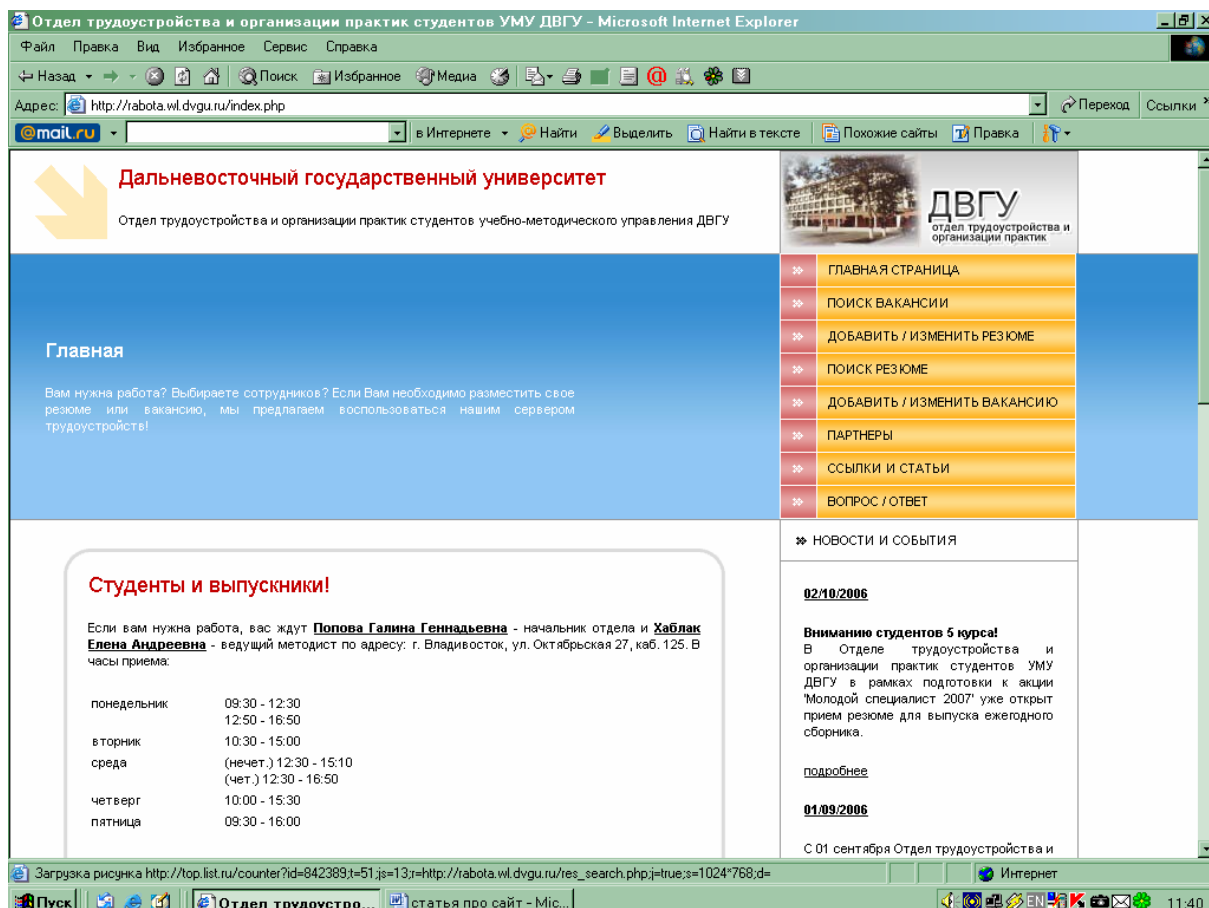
Отдел трудоустройства и организации практик студентов УМУ ДВГУ - Microsoft Internet Explorer

Файл Правка Вид Избранное Сервис Справка

Назад Поиск Избранное Медиа

Адрес: http://rabota.wl.dvgu.ru/index.php

Переход Ссылки

@mail.ru в Интернете Найти Выделить Найти в тексте Похожие сайты Правка

Дальневосточный государственный университет

Отдел трудоустройства и организации практик студентов учебно-методического управления ДВГУ

ДВГУ
отдел трудоустройства и организации практик

ГЛАВНАЯ СТРАНИЦА
ПОИСК ВАКАНСИИ
ДОБАВИТЬ / ИЗМЕНИТЬ РЕЗЮМЕ
ПОИСК РЕЗЮМЕ
ДОБАВИТЬ / ИЗМЕНИТЬ ВАКАНСИЮ
ПАРТНЕРЫ
ССЫЛКИ И СТАТЬИ
ВОПРОС / ОТВЕТ

Главная

Вам нужна работа? Выбираете сотрудников? Если Вам необходимо разместить свое резюме или вакансию, мы предлагаем воспользоваться нашим сервером трудоустройств!

Студенты и выпускники!

Если вам нужна работа, вас ждут Попова Галина Геннадьевна - начальник отдела и Хаблак Елена Андреевна - ведущий методист по адресу: г. Владивосток, ул. Октябрьская 27, каб. 125. В часы приема:

| | |
|---|---|
| понедельник | 09:30 - 12:30<br>12:50 - 16:50 |
| вторник | 10:30 - 15:00 |
| среда | (нечет.) 12:30 - 15:10<br>(чет.) 12:30 - 16:50 |
| четверг | 10:00 - 15:30 |
| пятница | 09:30 - 16:00 |

НОВОСТИ И СОБЫТИЯ

02/10/2006

Вниманию студентов 5 курса!
В Отделе трудоустройства и организации практик студентов УМУ ДВГУ в рамках подготовки к акции 'Молодой специалист 2007' уже открыт прием резюме для выпуска ежегодного сборника.

подробнее

01/09/2006

С 01 сентября Отдел трудоустройства и

Загрузка рисунка http://top.list.ru/counter?id=842389;t=51;js=13;r=http://rabota.wl.dvgu.ru/res_search.php;j=true;s=1024*768;d=

Интернет

Пуск Отдел трудоустро... статья про сайт - Mic... 11:40